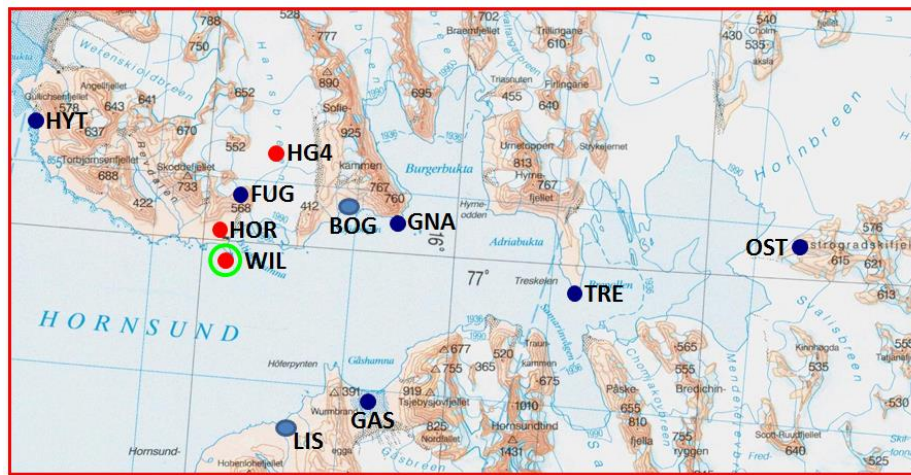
HYT
HG4
FUG
HOR
WIL
BOG
GNA
OST
TRE
GAS
LIS
HORNSUND
Burgerbukta
Adriabukta
Hornbreen
Gåshamna
Treskelen
Höferpynten
Hornsund-
77°
16°
788
528
777
702
Braemfjellet
Tinlingane
610
540
430
535
750
Werenskioldbreen
Angellfjellet
Gulichsenfjellet
578
643
641
637
670
652
890
Sofie-
925
kammen
695
455
640
Triasnuten
Firingane
Urnetoppen
813
Hyrne-
767
fjellet
Strykejernet
552
688
Torbjørnsenfjellet
Skoddefjellet
733
422
568
412
767
760
Hyrne-
odden
576
615
621
613
Ostrogradskifjella
391
919
Tsjebysjovfjellet
677
755
365
520
675
1010
Hornsundtind
1431
825
Nordfjellet
Wurmbrandegga
Påske-
655
810
755
Bredichin-
555
565
535
530
Kinnhøgda
Sofie-Ruudfjellet
640
Svalisbreen
Chomjakovbreen
Mendelejevbreen
Samarinbreen
525